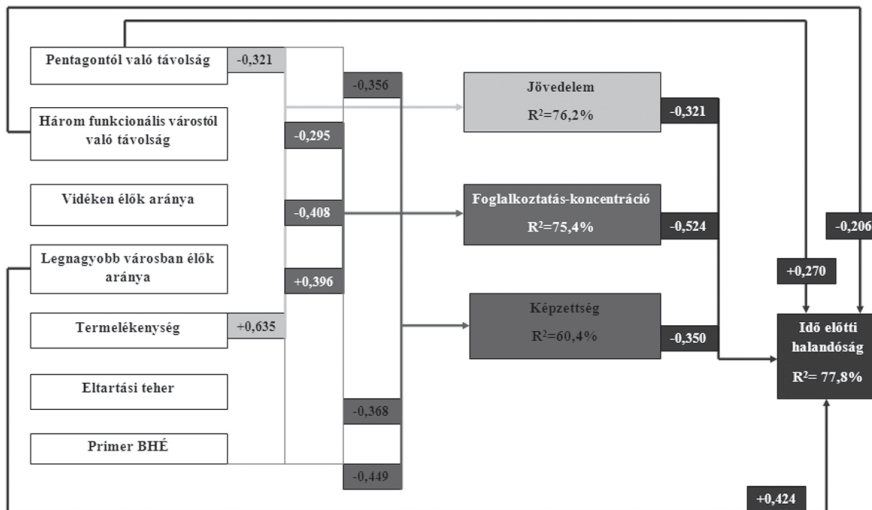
Pentagontól való távolság
-0,321
-0,356
Jövedelem
$R^2$=76,2%
-0,321
Három funkcionális várostól való távolság
-0,295
Vidéken élők aránya
-0,408
Foglalkoztatás-koncentráció
$R^2$=75,4%
-0,524
-0,206
Legnagyobb városban élők aránya
+0,396
+0,270
Képzettség
$R^2$=60,4%
Termelékenység
+0,635
-0,350
Idő előtti halandóság
$R^2$= 77,8%
Eltartási teher
-0,368
Primer BHÉ
-0,449
+0,424